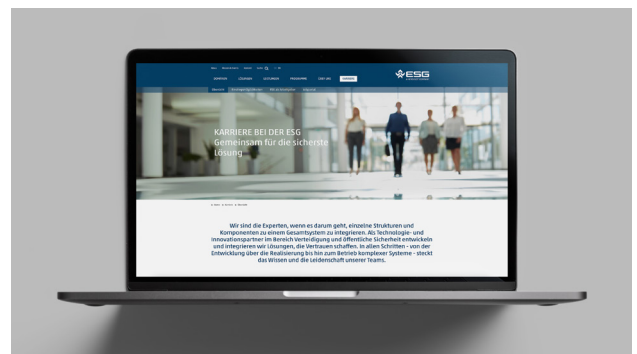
ESG

KARRIERE BEI DER ESG
Gemeinsam für die sicherste Lösung

Wir sind die Experten, wenn es darum geht, einzelne Strukturen und Komponenten zu einem Gesamtsystem zu integrieren. Als Technologie- und Innovationspartner im Bereich Verteidigung und öffentliche Sicherheit entwickeln und integrieren wir Lösungen, die Vertrauen schaffen. In allen Schritten - von der Entwicklung über die Realisierung bis hin zum Betrieb komplexer Systeme - steckt das Wissen und die Leidenschaft unserer Teams.